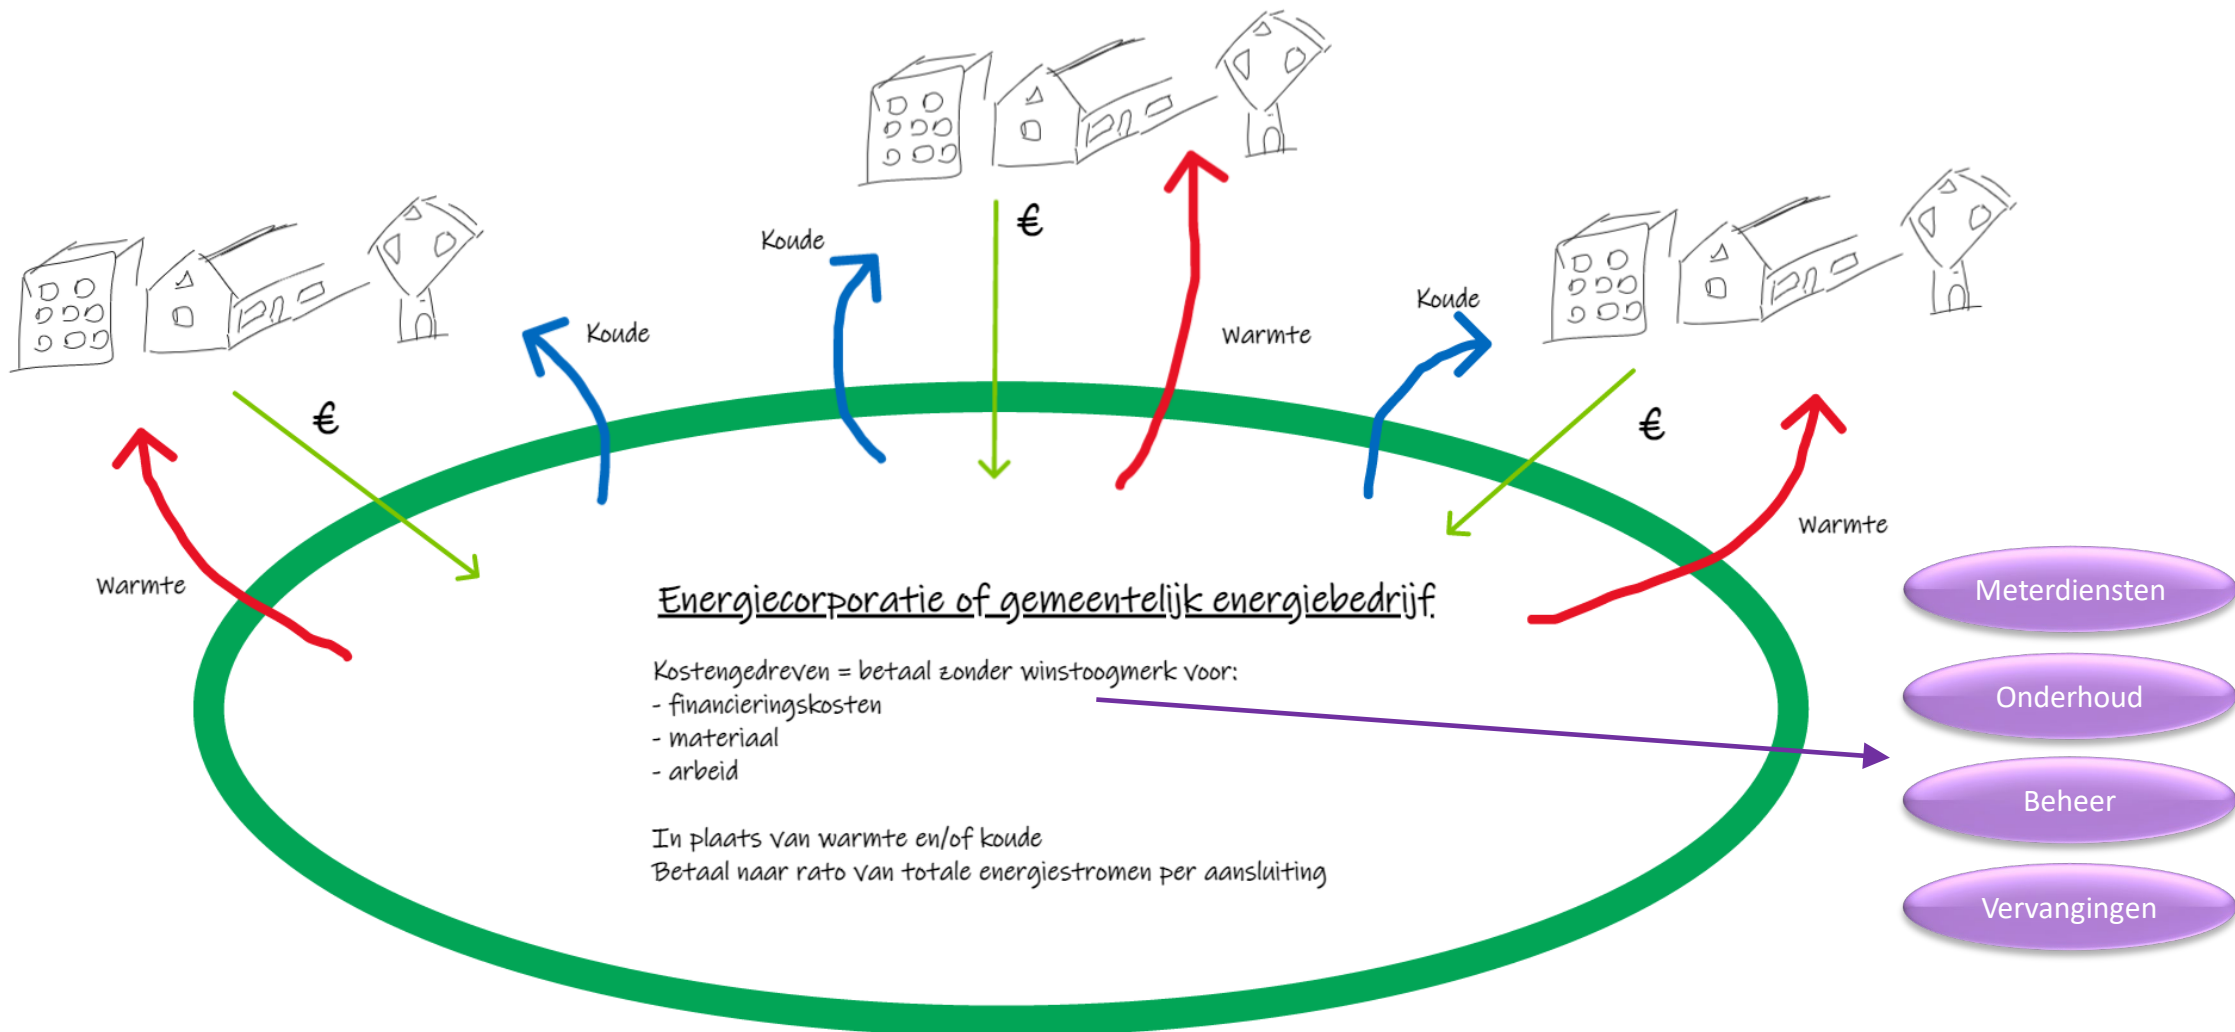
Koude

€

Warmte

Koude

€

Koude

Warmte

€

Warmte

€

Warmte

Energiecorporatie of gemeentelijk energiebedrijf

Kostengedreven = betaal zonder winstoogmerk voor:
- financieringskosten
- materiaal
- arbeid

In plaats van warmte en/of koude
Betaal naar rato van totale energiestromen per aansluiting

Meterdiensten

Onderhoud

Beheer

Vervangingen